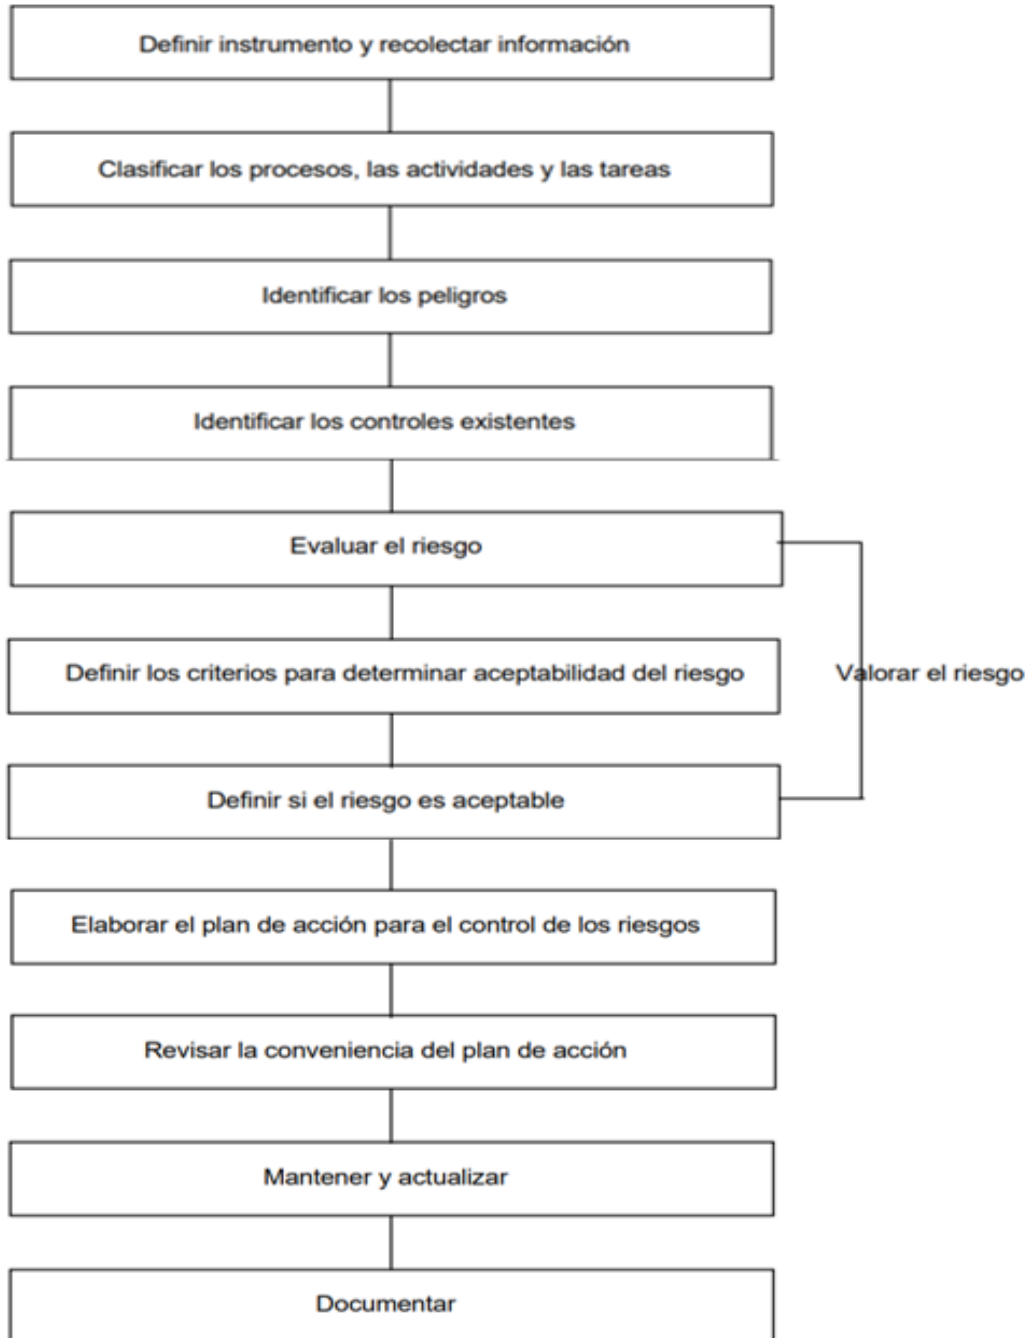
Definir instrumento y recolectar información

Clasificar los procesos, las actividades y las tareas

Identificar los peligros

Identificar los controles existentes

Evaluar el riesgo

Definir los criterios para determinar aceptabilidad del riesgo

Valorar el riesgo

Definir si el riesgo es aceptable

Elaborar el plan de acción para el control de los riesgos

Revisar la conveniencia del plan de acción

Mantener y actualizar

Documentar